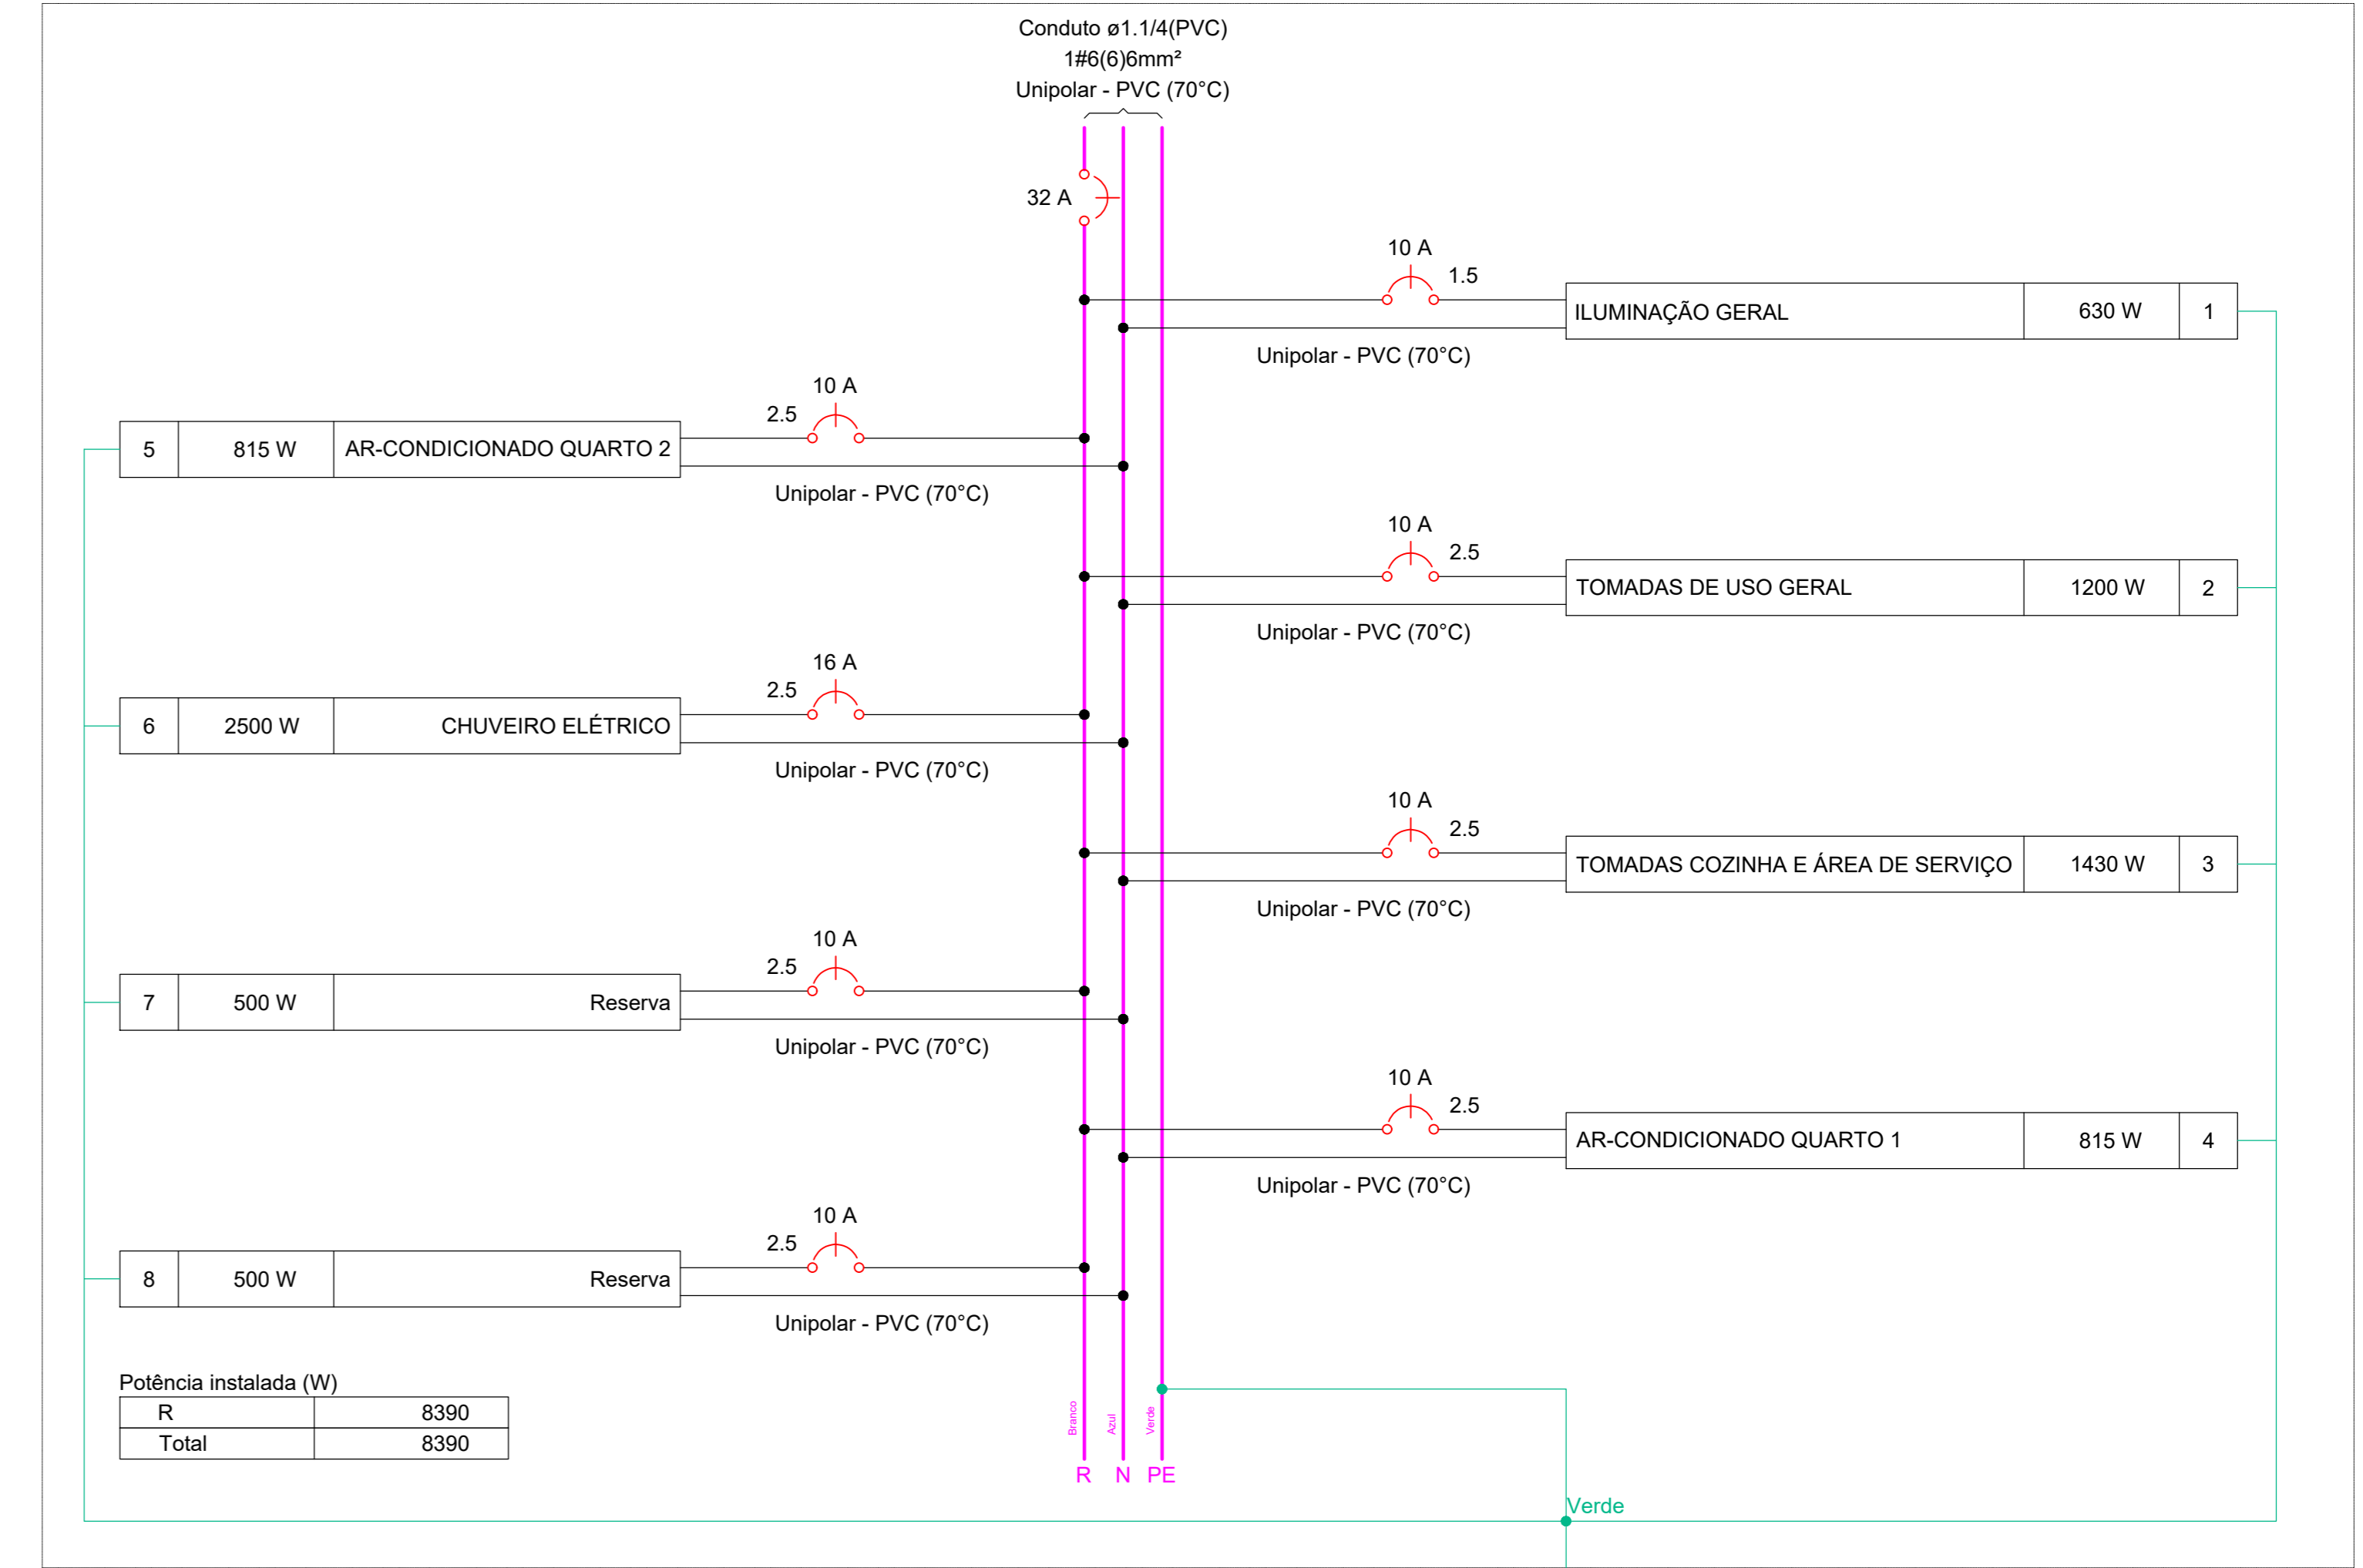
Conduto ø1.1/4(PVC)
1#6(6)6mm²
Unipolar - PVC (70°C)

32 A

10 A
1.5
ILUMINAÇÃO GERAL | 630 W | 1
Unipolar - PVC (70°C)

10 A
2.5
5 | 815 W | AR-CONDICIONADO QUARTO 2
Unipolar - PVC (70°C)

10 A
2.5
TOMADAS DE USO GERAL | 1200 W | 2
Unipolar - PVC (70°C)

16 A
2.5
6 | 2500 W | CHUVEIRO ELÉTRICO
Unipolar - PVC (70°C)

10 A
2.5
TOMADAS COZINHA E ÁREA DE SERVIÇO | 1430 W | 3
Unipolar - PVC (70°C)

10 A
2.5
7 | 500 W | Reserva
Unipolar - PVC (70°C)

10 A
2.5
AR-CONDICIONADO QUARTO 1 | 815 W | 4
Unipolar - PVC (70°C)

10 A
2.5
8 | 500 W | Reserva
Unipolar - PVC (70°C)

Potência instalada (W)

| R | 8390 |
|---|---|
| Total | 8390 |

Branco Azul Verde
R N PE
Verde